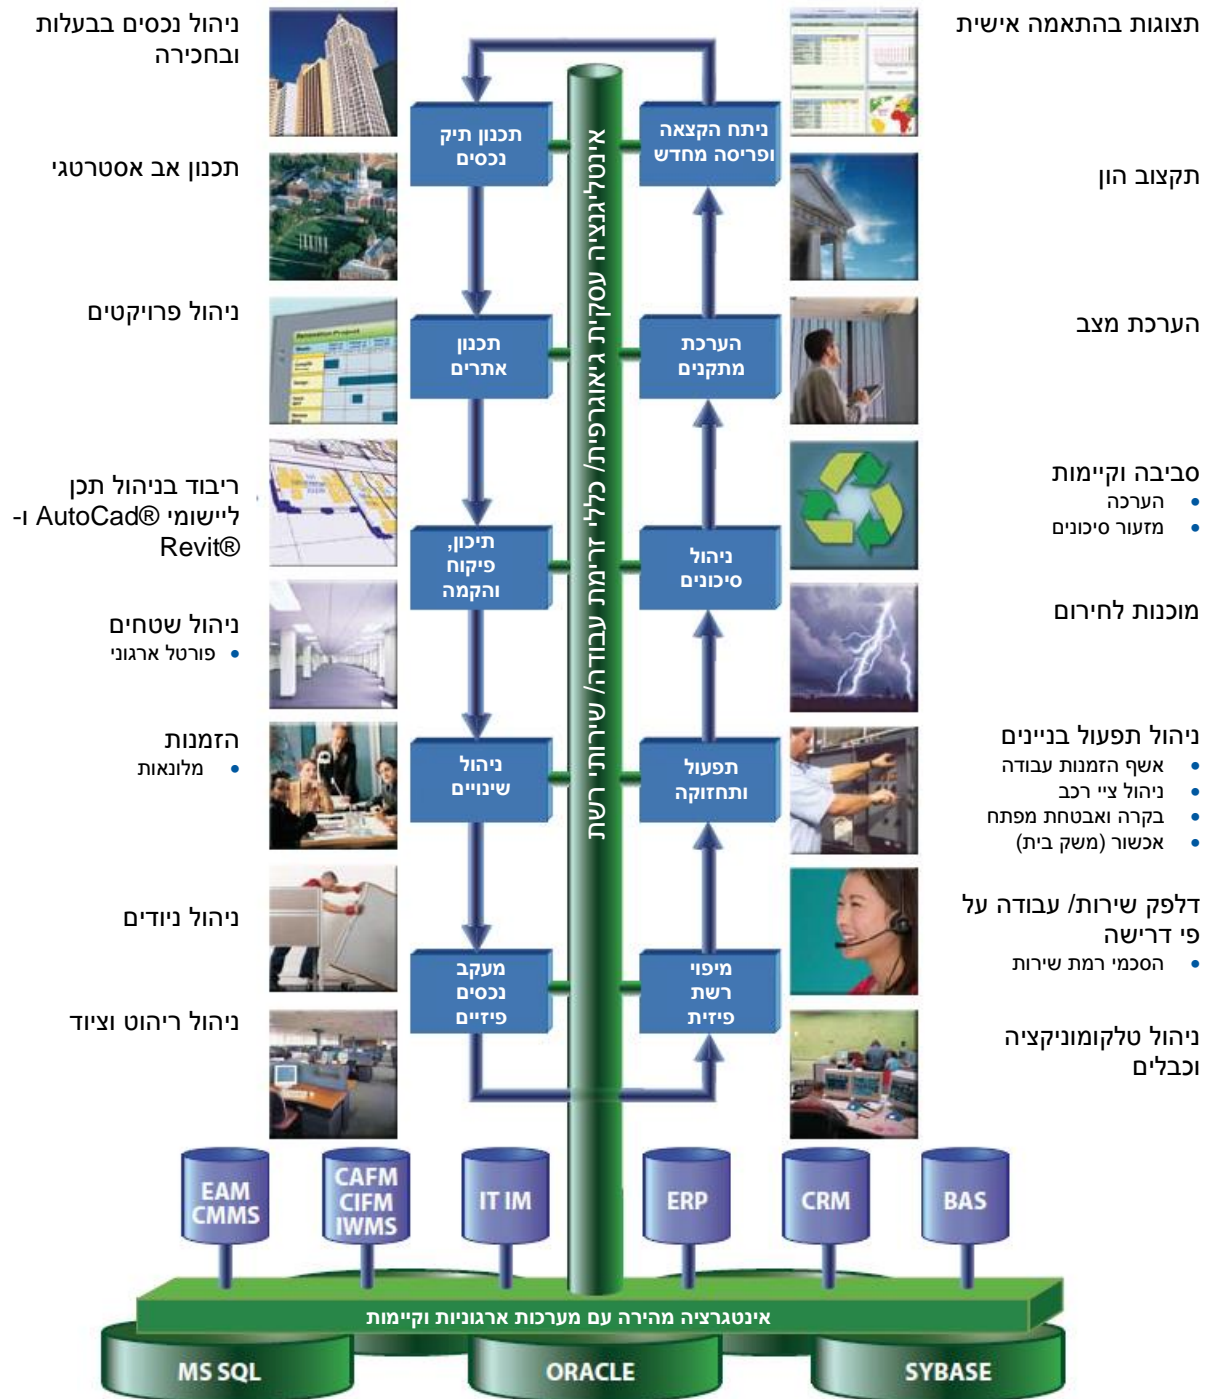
תצוגות בהתאמה אישית

ניהול נכסים בבעלות ובחכירה

תקצוב הון

תכנון אב אסטרטגי

הערכת מצב

ניהול פרויקטים

סביבה וקיימות
• הערכה
• מזעור סיכונים

ריבוד בניהול תכן ליישומי AutoCad® ו-Revit®

מוכנות לחירום

ניהול שטחים
• פורטל ארגוני

ניהול תפעול בניינים
• אשף הזמנות עבודה
• ניהול צי רכב
• בקרה ואבטחת מפתח
• אכשור (משק בית)

הזמנות
• מלונאות

דלפק שירות/ עבודה על פי דרישה
• הסכמי רמת שירות

ניהול ניודים

ניהול טלקומוניקציה וכבלים

ניהול ריהוט וציוד

תכנון תיק נכסים

ניתח הקצאה ופריסה מחדש

תכנון אתרים

הערכת מתקנים

תיכון, פיקוח והקמה

ניהול סיכונים

ניהול שינויים

תפעול ותחזוקה

מעקב נכסים פיזיים

מיפוי רשת פיזית

אינטליגנציה עסקית גיאוגרפית/ כלי זרימת עבודה/ שירותי רשת

EAM CMMS

CAFM CIFM IWMS

IT IM

ERP

CRM

BAS

אינטגרציה מהירה עם מערכות ארגוניות וקיימות

MS SQL

ORACLE

SYBASE